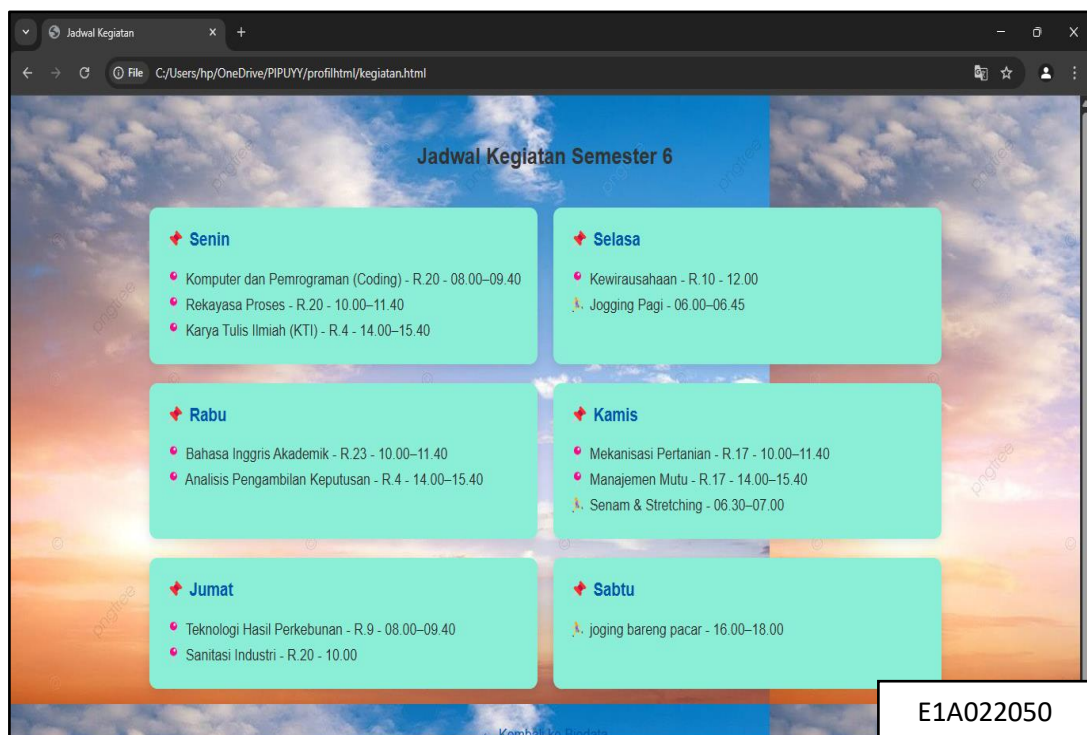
Jadwal Kegiatan

File C:/Users/hp/OneDrive/PIPUYY/profilhtml/kegiatan.html

Jadwal Kegiatan Semester 6

Senin
Komputer dan Pemrograman (Coding) - R.20 - 08.00–09.40
Rekayasa Proses - R.20 - 10.00–11.40
Karya Tulis Ilmiah (KTI) - R.4 - 14.00–15.40

Selasa
Kewirausahaan - R.10 - 12.00
Jogging Pagi - 06.00–06.45

Rabu
Bahasa Inggris Akademik - R.23 - 10.00–11.40
Analisis Pengambilan Keputusan - R.4 - 14.00–15.40

Kamis
Mekanisasi Pertanian - R.17 - 10.00–11.40
Manajemen Mutu - R.17 - 14.00–15.40
Senam & Stretching - 06.30–07.00

Jumat
Teknologi Hasil Perkebunan - R.9 - 08.00–09.40
Sanitasi Industri - R.20 - 10.00

Sabtu
joging bareng pacar - 16.00–18.00

Kembali ke Biodata

E1A022050